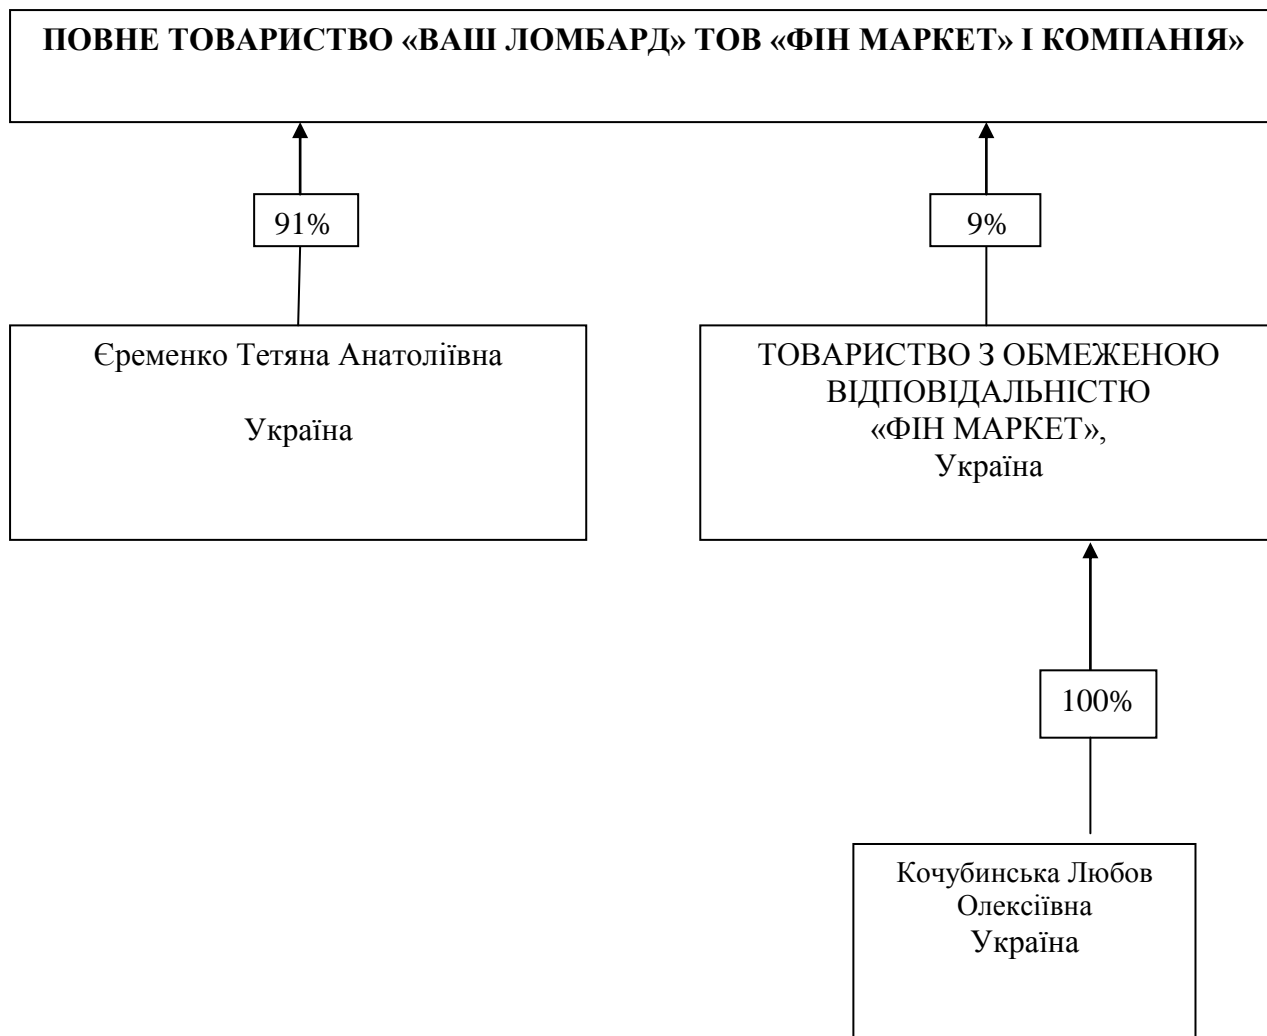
**ПОВНЕ ТОВАРИСТВО «ВАШ ЛОМБАРД» ТОВ «ФІН МАРКЕТ» І КОМПАНІЯ»**

91%

9%

Єременко Тетяна Анатоліївна

Україна

ТОВАРИСТВО З ОБМЕЖЕНОЮ ВІДПОВІДАЛЬНІСТЮ «ФІН МАРКЕТ», Україна

100%

Кочубинська Любов Олексіївна Україна